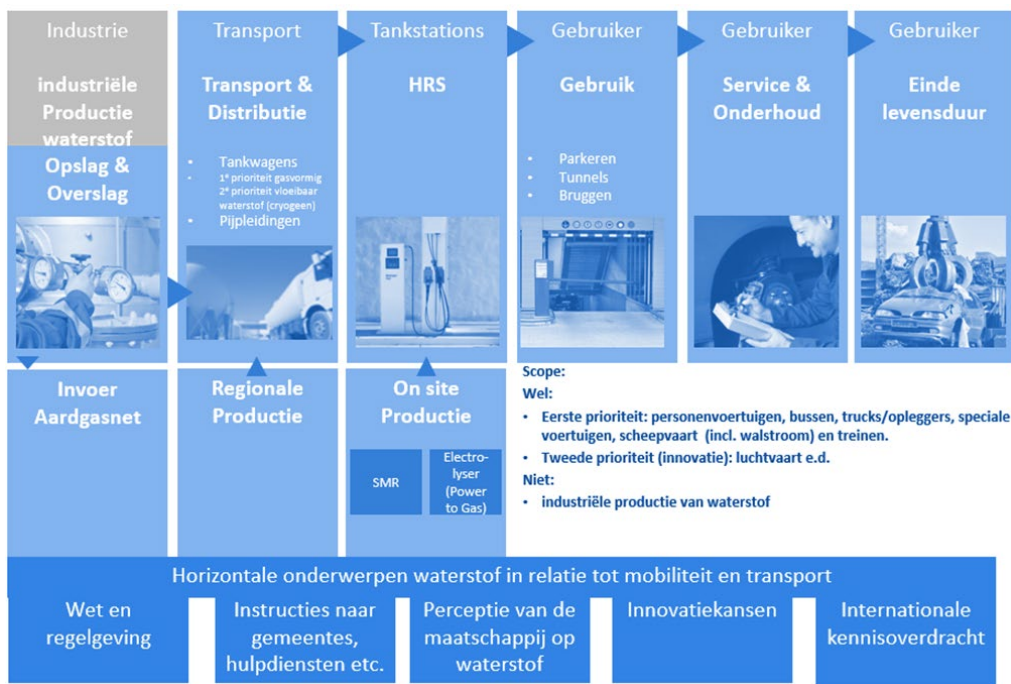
Industrie

industriële Productie waterstof

Opslag & Overslag

Invoer Aardgasnet

Transport

Transport & Distributie

- Tankwagens
- 1e prioriteit gasvormig
- 2e prioriteit vloeibaar waterstof (cryogeen)
- Pijpleidingen

Regionale Productie

Tankstations

HRS

On site Productie

SMR

Electrolyser (Power to Gas)

Gebruiker

Gebruik

- Parkeren
- Tunnels
- Bruggen

Gebruiker

Service & Onderhoud

Gebruiker

Einde levensduur

Scope:
Wel:
- Eerste prioriteit: personenvoertuigen, bussen, trucks/opleggers, speciale voertuigen, scheepvaart (incl. walstroom) en treinen.
- Tweede prioriteit (innovatie): luchtvaart e.d.

Niet:
- industriële productie van waterstof

Horizontale onderwerpen waterstof in relatie tot mobiliteit en transport

Wet en regelgeving

Instructies naar gemeentes, hulpdiensten etc.

Perceptie van de maatschappij op waterstof

Innovatiekansen

Internationale kennisoverdracht